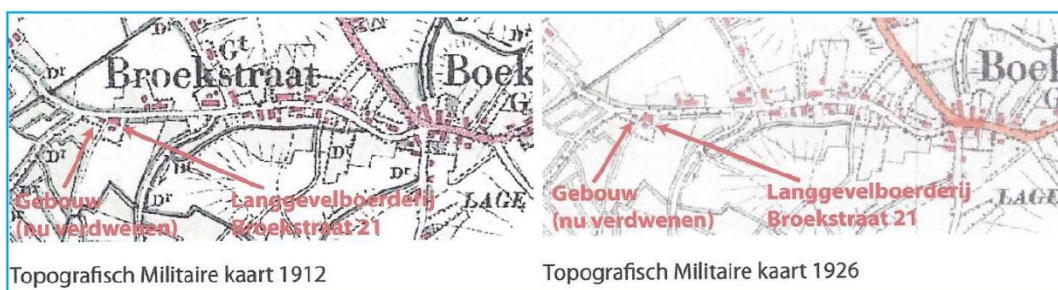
Gt
Dr
Broekstraat
Boek
G
Dr
Dr
Dr
Dr
Dr
Gebouw (nu verdwenen)
Langgevelboerderij Broekstraat 21
LAGE

Topografisch Militaire kaart 1912

Boel
Gebouw (nu verdwenen)
Langgevelboerderij Broekstraat 21
LAGE

Topografisch Militaire kaart 1926